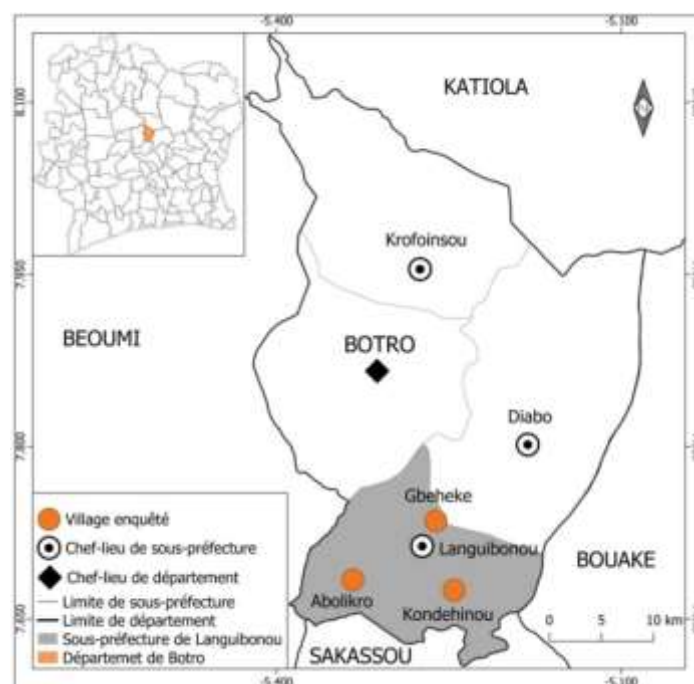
-5.400
-5.100
8.100
7.950
7.800
7.650
-5.400
-5.100

KATIOLA

Krofoinsou

BEOUMI

BOTRO

Diabo

Gbeheke

Languibonou

BOUAKE

Abolikro

Kondehinou

SAKASSOU

0 5 10 km

Village enquêté
Chef-lieu de sous-préfecture
Chef-lieu de département
Limite de sous-préfecture
Limite de département
Sous-préfecture de Languibonou
Départemet de Botro